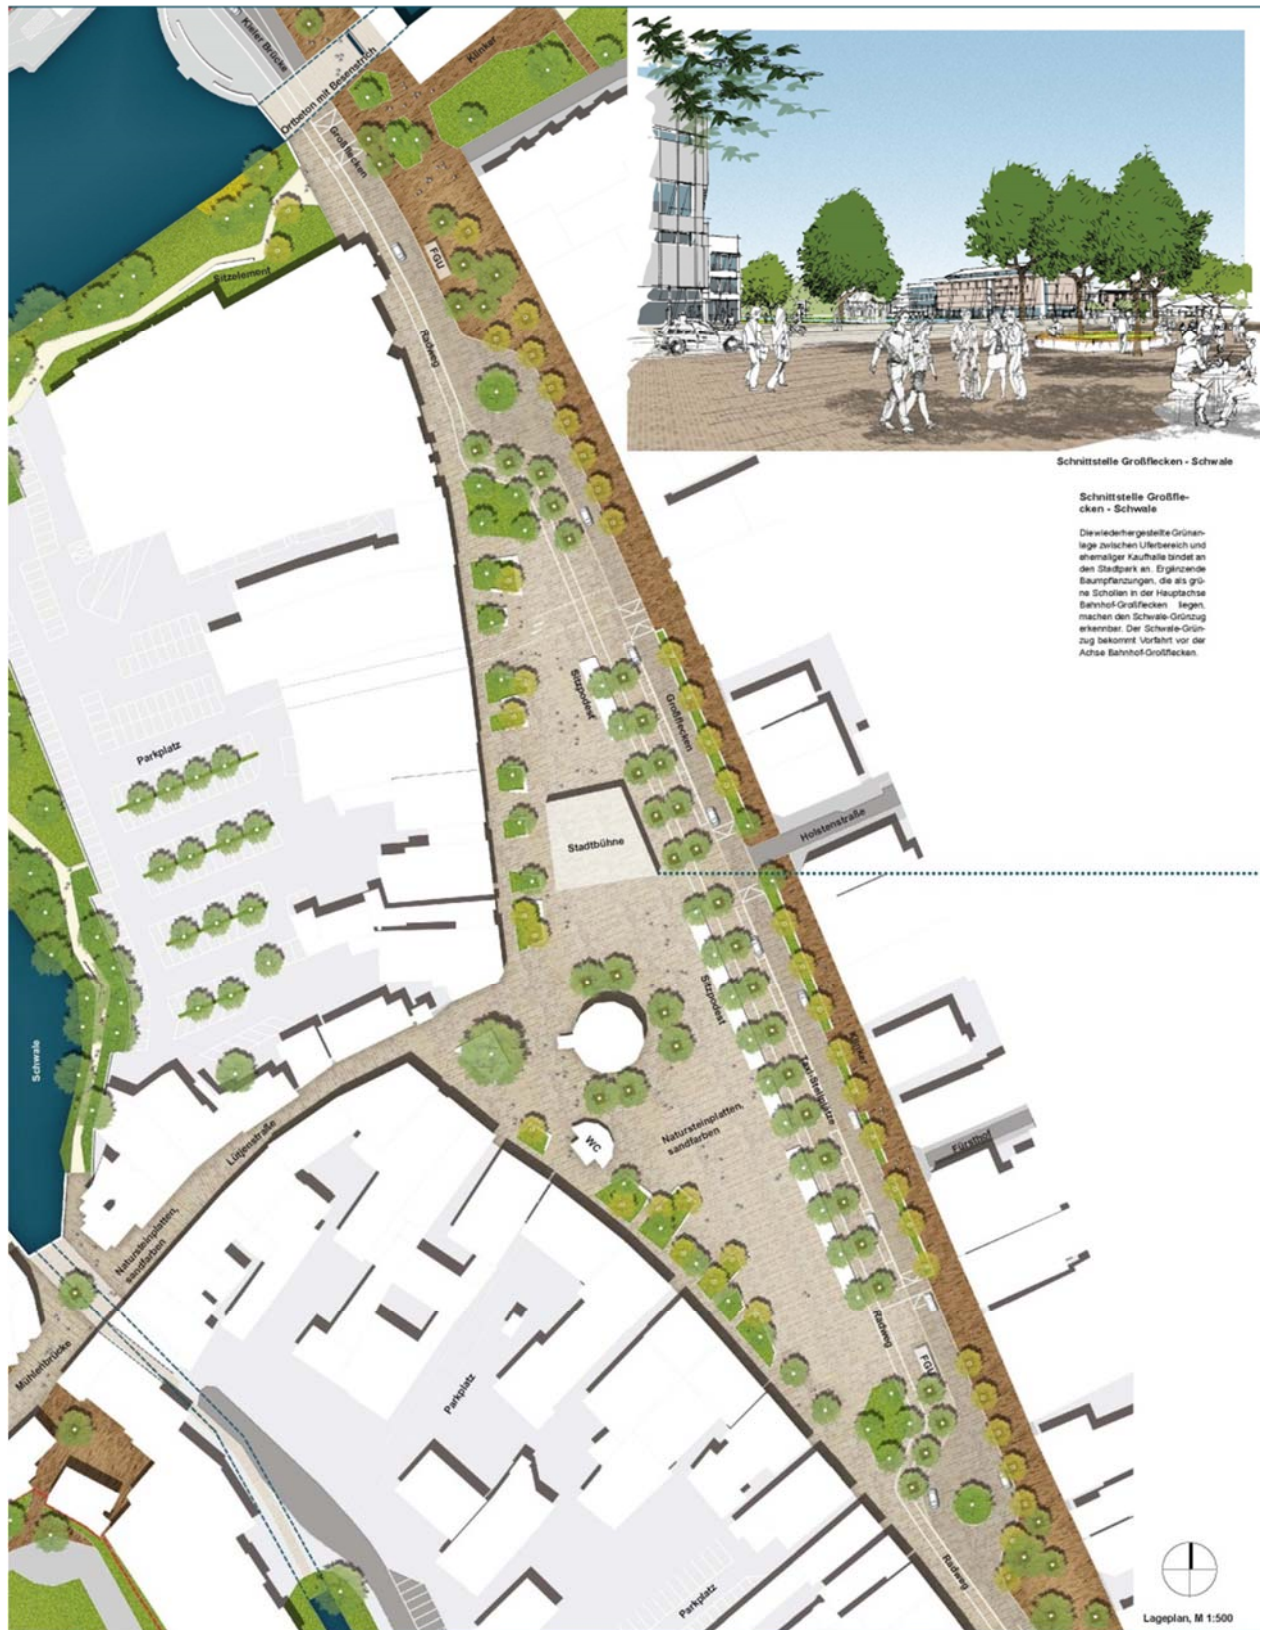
Kieler Brücke
Klinker
Ortbeton mit Besenstrich
Großflecken
FGÜ
Sitzelement
Radweg

Schnittstelle Großflecken - Schwale

Schnittstelle Großflecken - Schwale

Diewiederhergestellte Grünanlage zwischen Uferbereich und ehemaliger Kaufhalle bindet an den Stadtpark an. Ergänzende Baumpflanzungen, die als grüne Schollen in der Hauptachse Bahnhof-Großflecken liegen, machen den Schwale-Grünzug erkennbar. Der Schwale-Grünzug bekommt Vorfahrt vor der Achse Bahnhof-Großflecken.

Sitzpodest
Großflecken
Parkplatz
Stadtbühne
Holstenstraße
Sitzpodest
Klinker
Taxi-Stellplätze
Schwale
Lütjenstraße
WC
Natursteinplatten, sandfarben
Fürsthof
Natursteinplatten, sandfarben
Mühlenbrücke
Parkplatz
Radweg
FGÜ
Radweg
Parkplatz

Lageplan, M 1:500